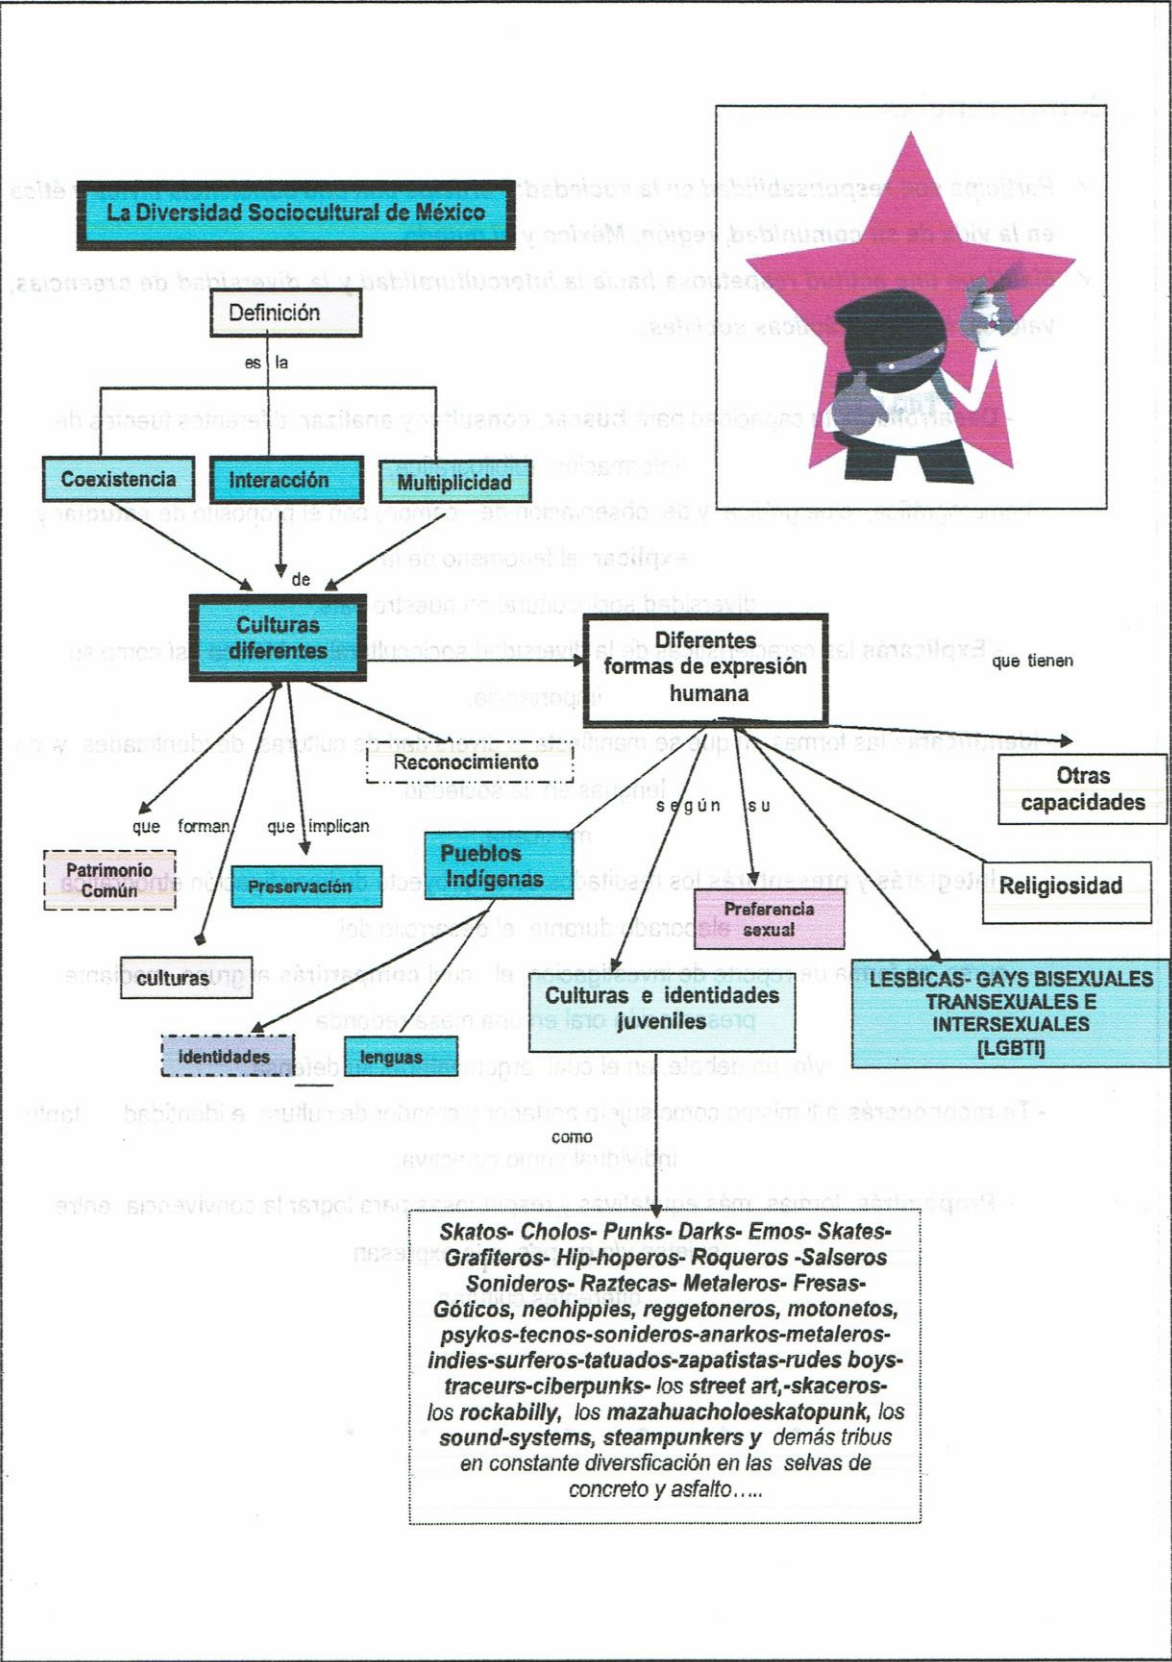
La Diversidad Sociocultural de México

Definición

es la

Coexistencia

Interacción

Multiplicidad

de

Culturas diferentes

Diferentes formas de expresión humana

que tienen

Reconocimiento

Otras capacidades

que forman

que implican

según su

Patrimonio Común

Preservación

Pueblos Indígenas

Religiosidad

Preferencia sexual

culturas

Culturas e identidades juveniles

LESBICAS- GAYS BISEXUALES TRANSEXUALES E INTERSEXUALES [LGBTI]

identidades

lenguas

como

Skatos- Cholos- Punks- Darks- Emos- Skates- Grafiteros- Hip-hoperos- Roqueros -Salseros Sonideros- Raztecas- Metaleros- Fresas- Góticos, neohippies, reggetoneros, motonetos, psykos-tecnos-sonideros-anarkos-metaleros-indies-surferos-tatuados-zapatistas-rudes boys-traceurs-ciberpunks- los street art,-skaceros- los rockabilly, los mazahuacholoeskatopunk, los sound-systems, steampunkers y demás tribus en constante diversficación en las selvas de concreto y asfalto…..